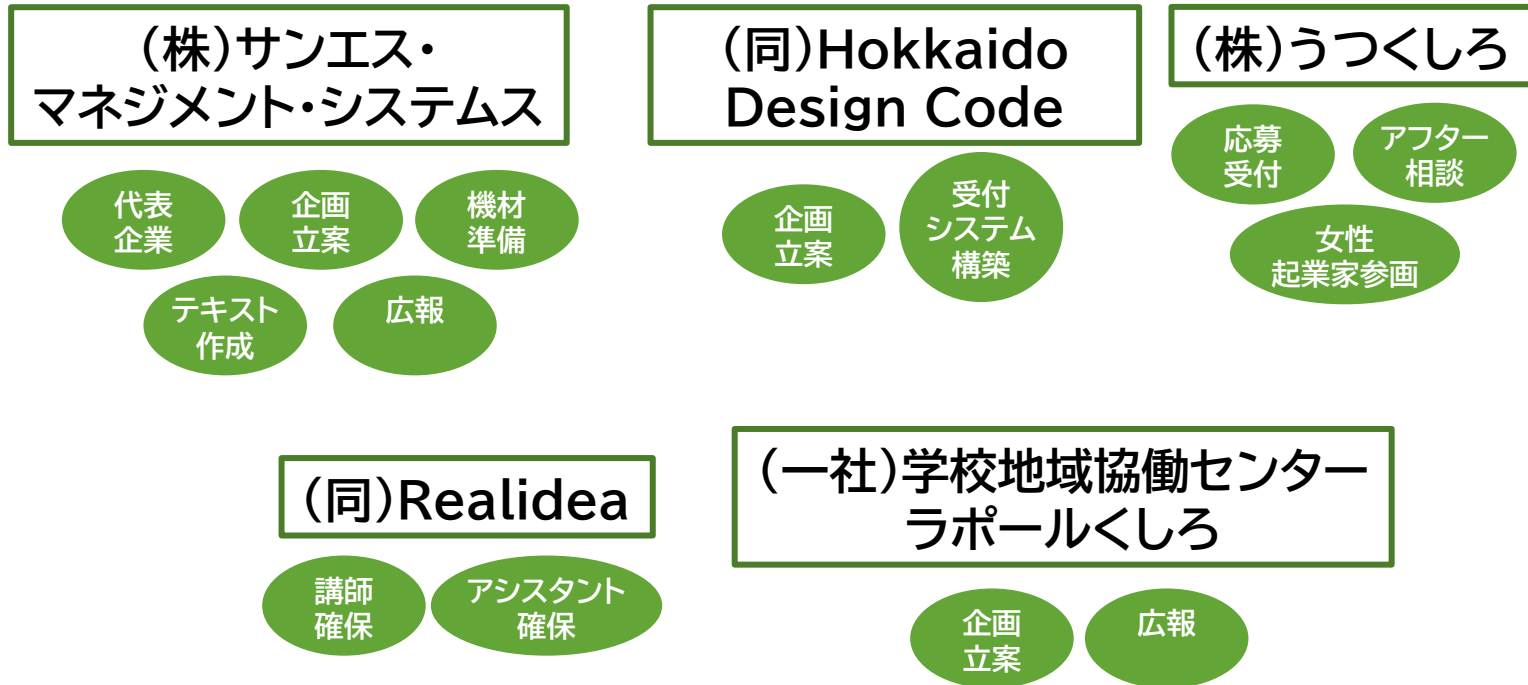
(株)サンエス・マネジメント・システムス

代表企業

企画立案

機材準備

テキスト作成

広報

(同)Hokkaido Design Code

企画立案

受付システム構築

(株)うつくしろ

応募受付

アフター相談

女性起業家参画

(同)Realidea

講師確保

アシスタント確保

(一社)学校地域協働センターラポールくしろ

企画立案

広報